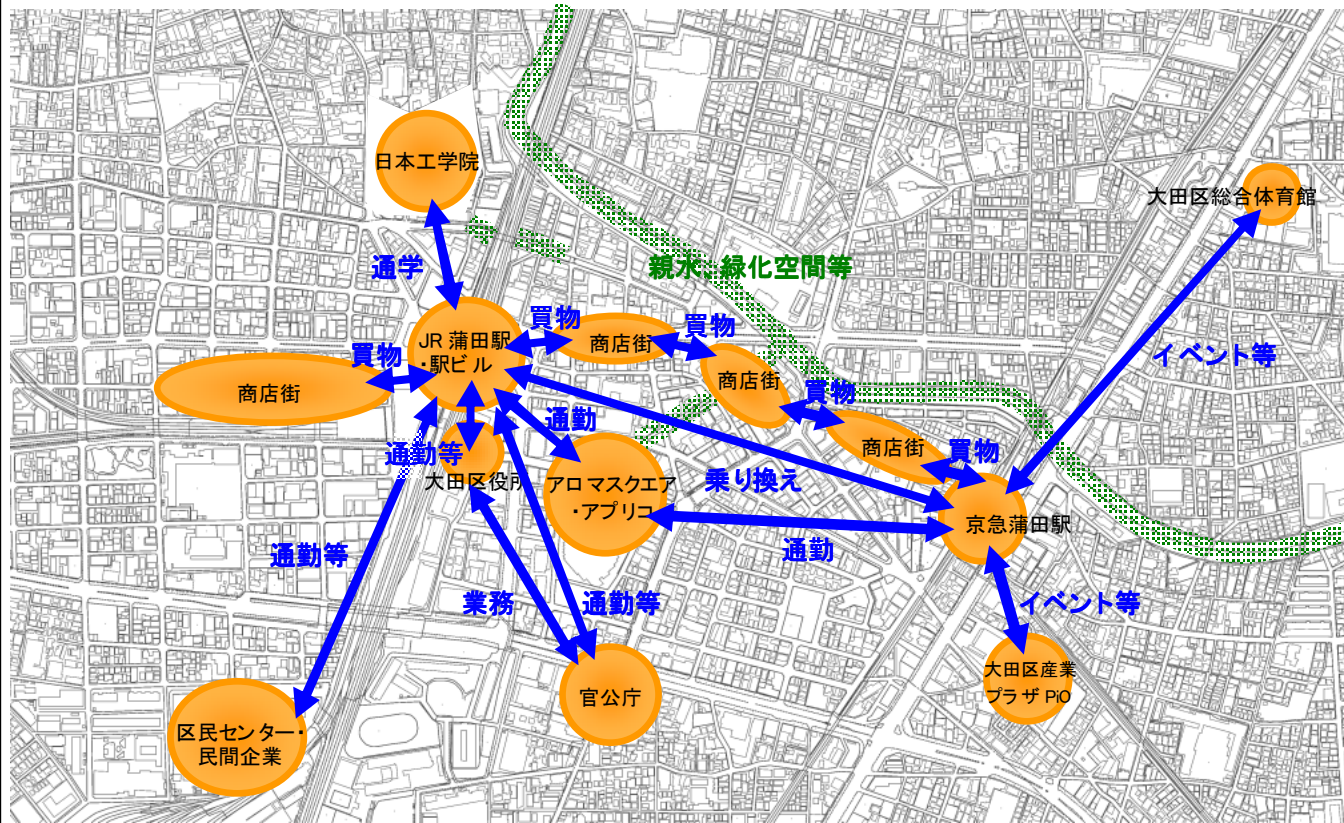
日本工学院

大田区総合体育館

通学

親水・緑化空間等

買物

買物

JR 蒲田駅
・駅ビル

商店街

買物

イベント等

商店街

商店街

買物

通勤

商店街

通勤等

大田区役所

アロ マスクエア
・アプリコ

乗り換え

買物

京急蒲田駅

通勤等

通勤

業務

通勤等

イベント等

大田区産業
プラザ PiO

官公庁

区民センター・
民間企業